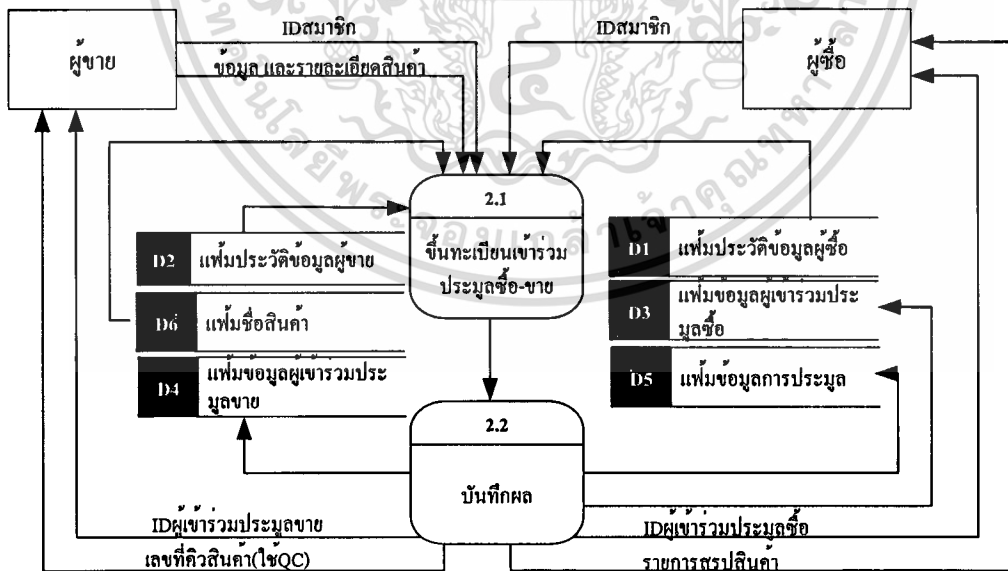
ผู้ขาย

IDสมาชิก

ข้อมูล และรายละเอียดสินค้า

IDสมาชิก

ผู้ซื้อ

2.1

ขึ้นทะเบียนเข้าร่วมประมูลซื้อ-ขาย

D2 แฟ้มประวัติข้อมูลผู้ขาย

D6 แฟ้มชื่อสินค้า

D4 แฟ้มข้อมูลผู้เข้าร่วมประมูลขาย

D1 แฟ้มประวัติข้อมูลผู้ซื้อ

D3 แฟ้มขอมูลผู้เข้ารวมประมูลซื้อ

D5 แฟ้มข้อมูลการประมูล

2.2

บันทึกผล

IDผู้เข้าร่วมประมูลขาย

เลขที่คิวสินค้า(ใช้QC)

IDผู้เข้าร่วมประมูลซื้อ

รายการสรุปสินค้า